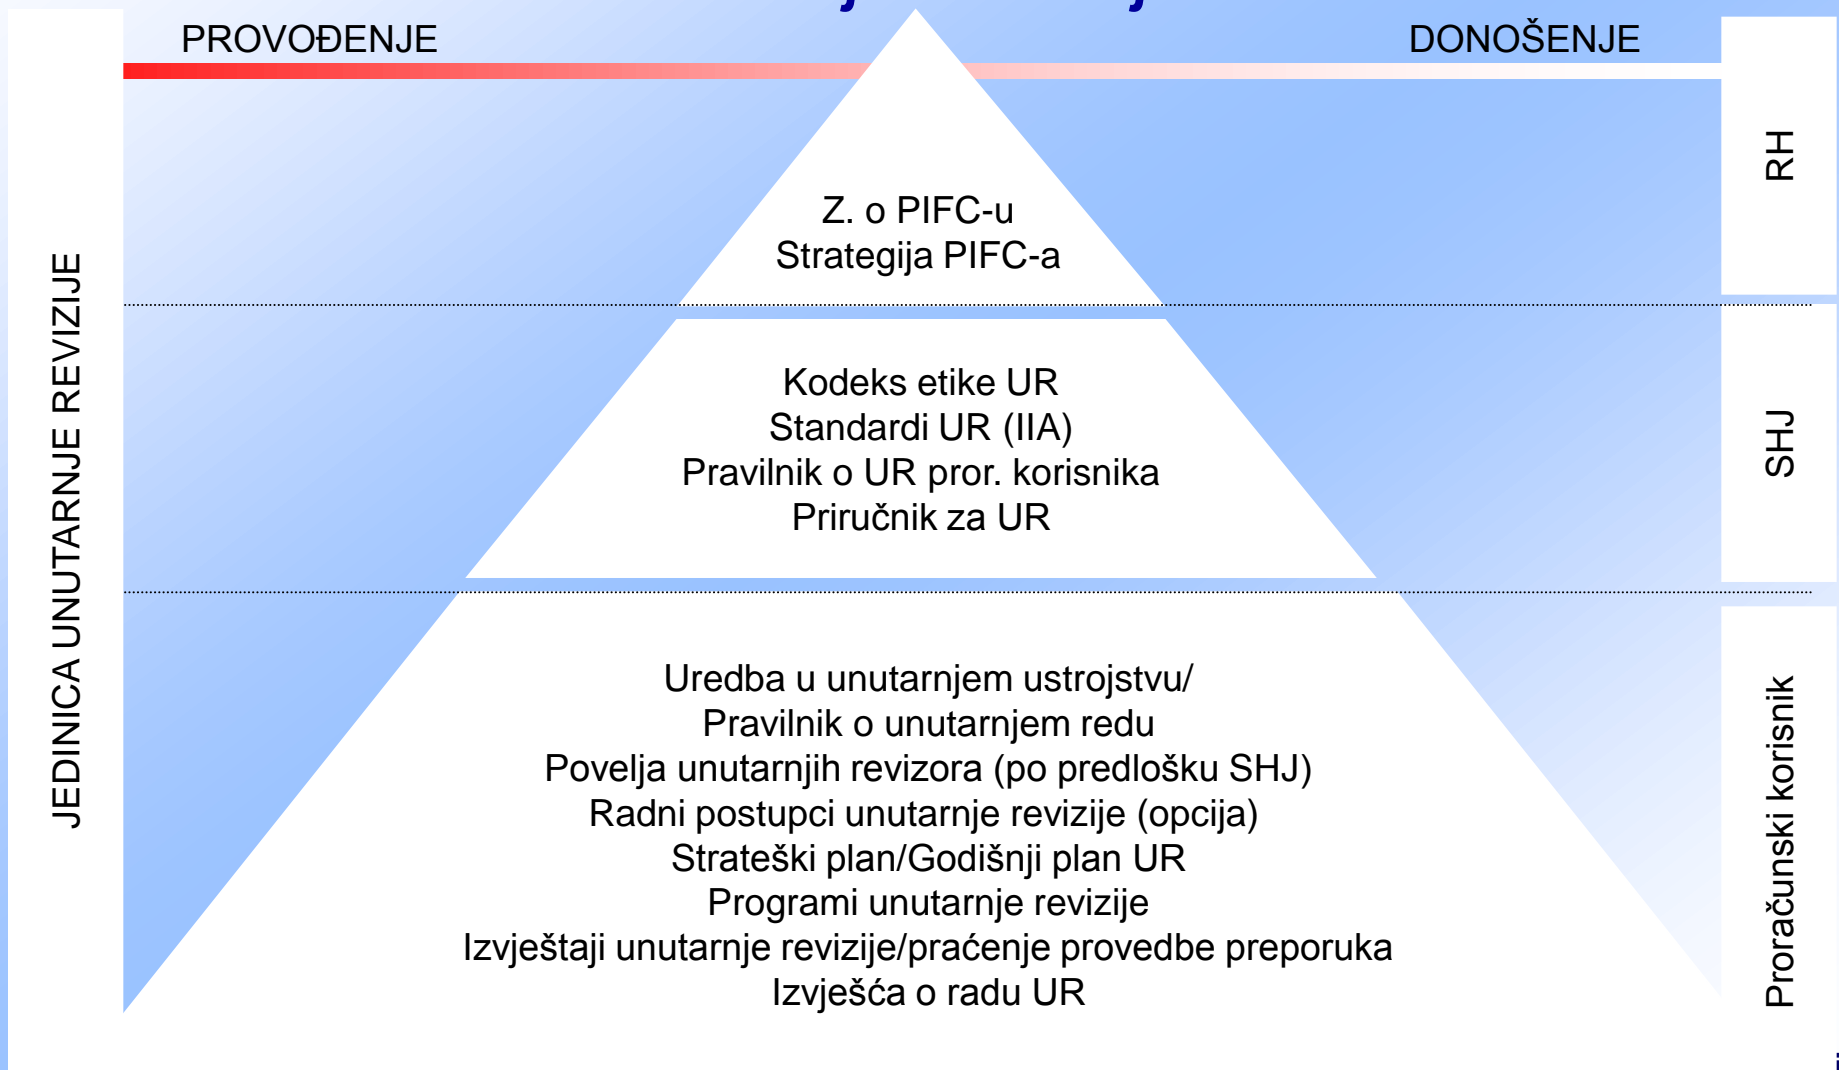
PROVOĐENJE

DONOŠENJE

JEDINICA UNUTARNJE REVIZIJE

Z. o PIFC-u
Strategija PIFC-a

RH

Kodeks etike UR
Standardi UR (IIA)
Pravilnik o UR pror. korisnika
Priručnik za UR

SHJ

Uredba u unutarnjem ustrojstvu/
Pravilnik o unutarnjem redu
Povelja unutarnjih revizora (po predlošku SHJ)
Radni postupci unutarnje revizije (opcija)
Strateški plan/Godišnji plan UR
Programi unutarnje revizije
Izvještaji unutarnje revizije/praćenje provedbe preporuka
Izvješća o radu UR

Proračunski korisnik